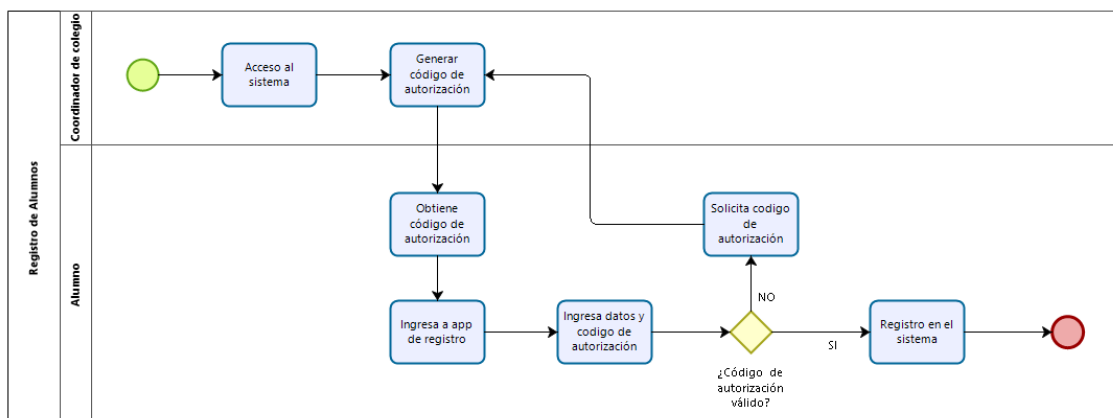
Registro de Alumnos

Coordinador de colegio

Acceso al sistema

Generar código de autorización

Alumno

Obtiene código de autorización

Solicita codigo de autorización

Ingresa a app de registro

Ingresa datos y codigo de autorización

NO

¿Código de autorización válido?

SI

Registro en el sistema